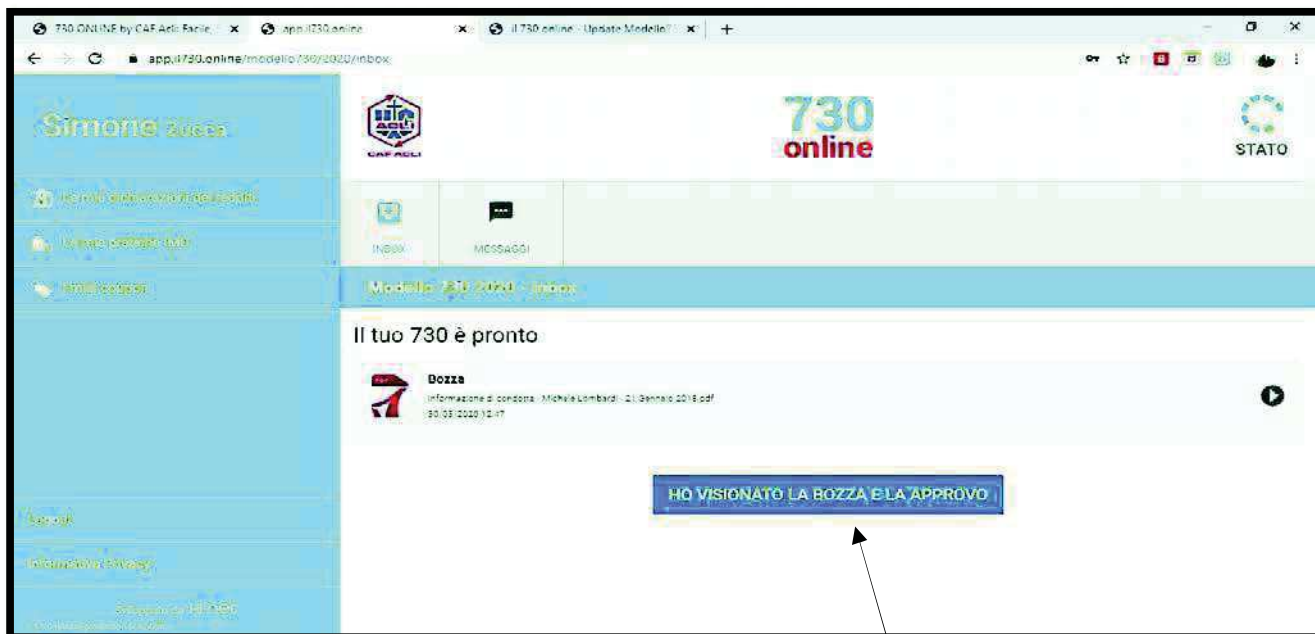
730 ONLINE by CAF Acli Facile × app.il730.online × il 730 online - Update Modello7 × +

app.il730.online/modello730/2020/inbox

Simone Zucca

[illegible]

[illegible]

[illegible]

ACLI
CAF ACLI

730
online

STATO

INBOX

MESSAGGI

Modello 730 2020 - Inbox

Il tuo 730 è pronto

Bozza
Informazione di condotta - Michele Lombardi - 21 Gennaio 2018.pdf
30.03.2020 12:47

HO VISIONATO LA BOZZA E LA APPROVO

Logout

Informativa Privacy

Sviluppato da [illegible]